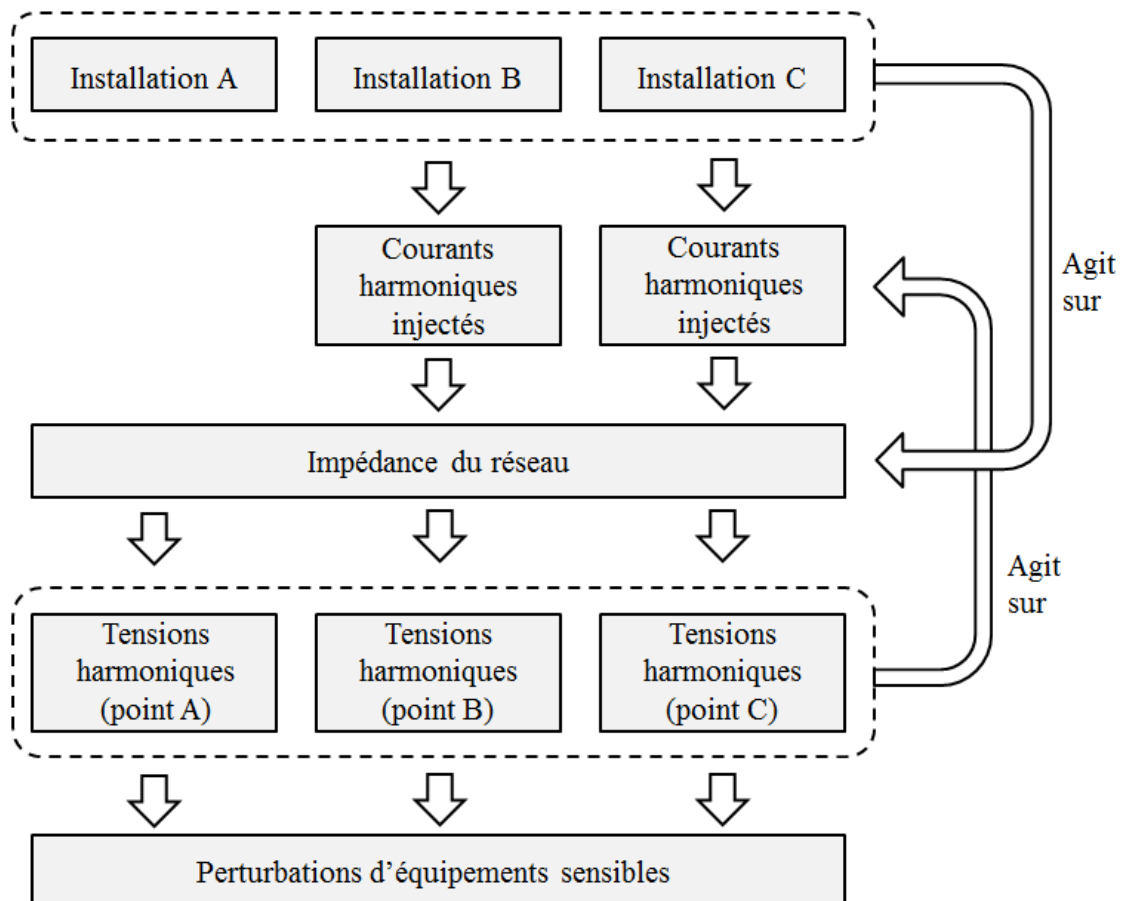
Installation A

Installation B

Installation C

Courants harmoniques injectés

Courants harmoniques injectés

Agit sur

Impédance du réseau

Agit sur

Tensions harmoniques (point A)

Tensions harmoniques (point B)

Tensions harmoniques (point C)

Perturbations d’équipements sensibles